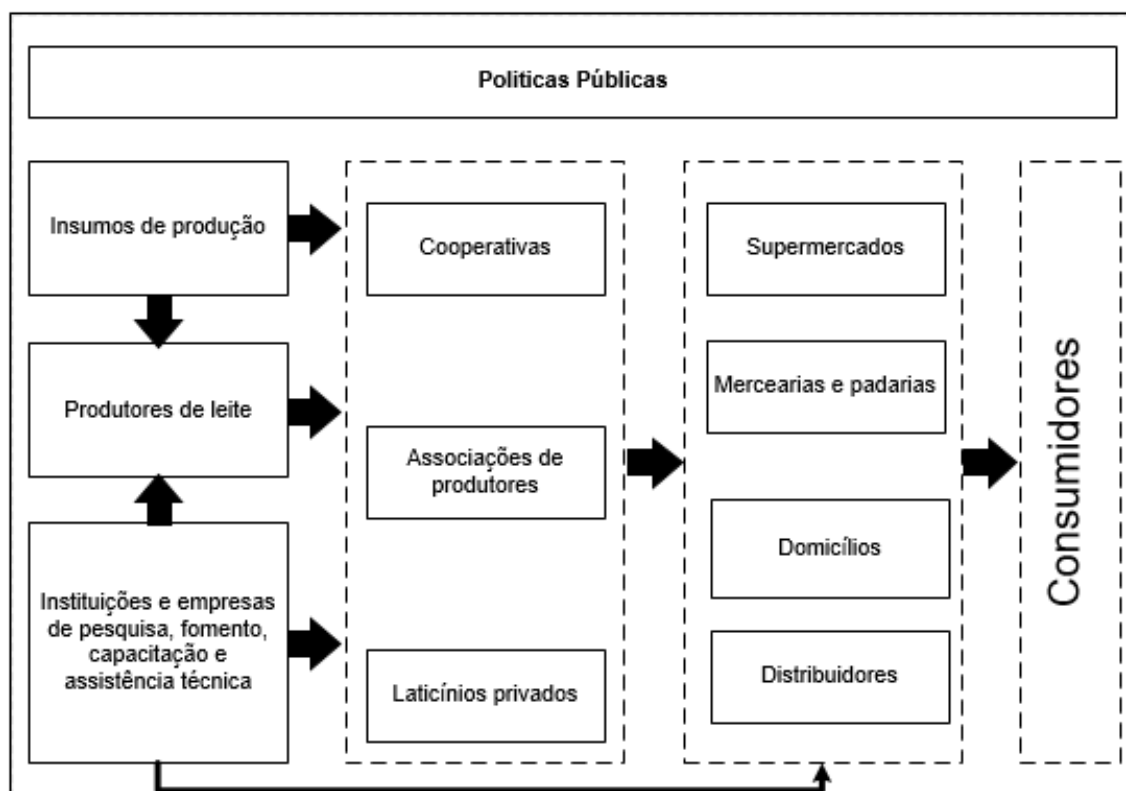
Politicas Públicas

Insumos de produção

Produtores de leite

Instituições e empresas de pesquisa, fomento, capacitação e assistência técnica

Cooperativas

Associações de produtores

Laticínios privados

Supermercados

Mercearias e padarias

Domicílios

Distribuidores

Consumidores